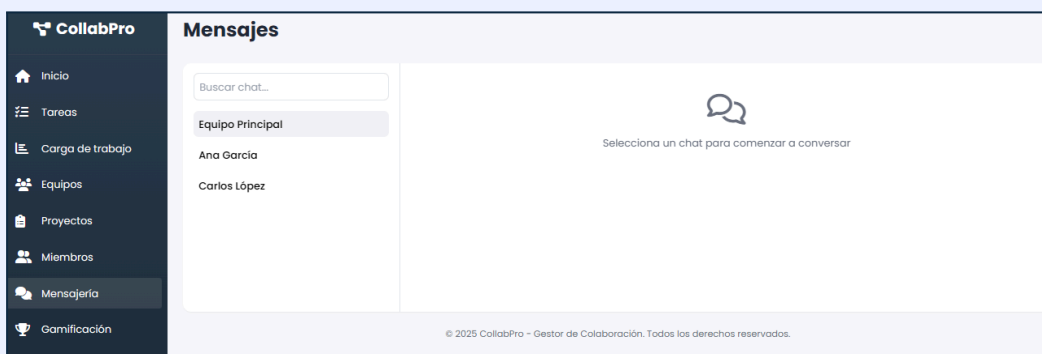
CollabPro

Inicio
Tareas
Carga de trabajo
Equipos
Proyectos
Miembros
Mensajería
Gamificación

Mensajes

Buscar chat...

Equipo Principal
Ana García
Carlos López

Selecciona un chat para comenzar a conversar

© 2025 CollabPro - Gestor de Colaboración. Todos los derechos reservados.